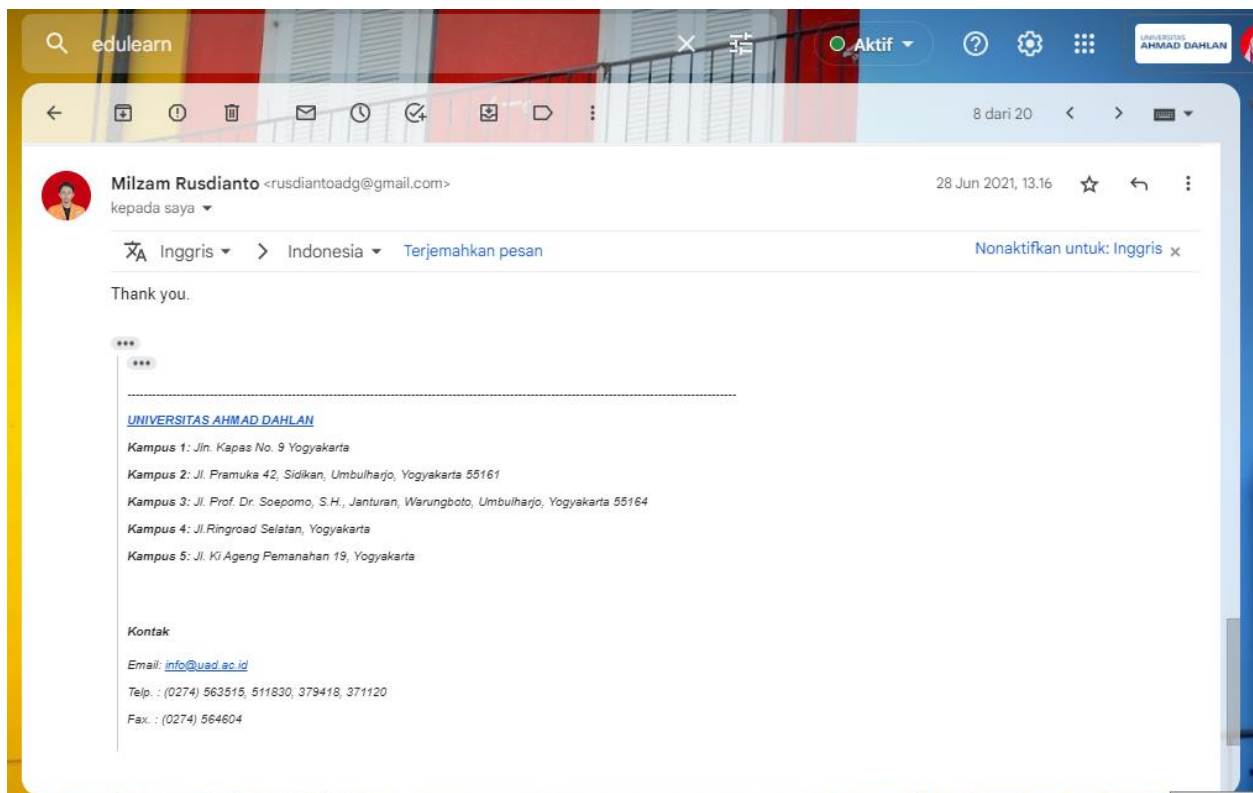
edulearn

Aktif

UNIVERSITAS AHMAD DAHLAN

8 dari 20

Milzam Rusdianto <rusdiantoadg@gmail.com>
kepada saya

28 Jun 2021, 13.16

Inggris > Indonesia Terjemahkan pesan

Nonaktifkan untuk: Inggris

Thank you.

...

...

---------------------------------------------------------------------------------------------------

UNIVERSITAS AHMAD DAHLAN

**Kampus 1:** Jln. Kapas No. 9 Yogyakarta

**Kampus 2:** Jl. Pramuka 42, Sidikan, Umbulharjo, Yogyakarta 55161

**Kampus 3:** Jl. Prof. Dr. Soepomo, S.H., Janturan, Warungboto, Umbulharjo, Yogyakarta 55164

**Kampus 4:** Jl.Ringroad Selatan, Yogyakarta

**Kampus 5:** Jl. Ki Ageng Pemanahan 19, Yogyakarta

**Kontak**

Email: info@uad.ac.id

Telp. : (0274) 563515, 511830, 379418, 371120

Fax. : (0274) 564604